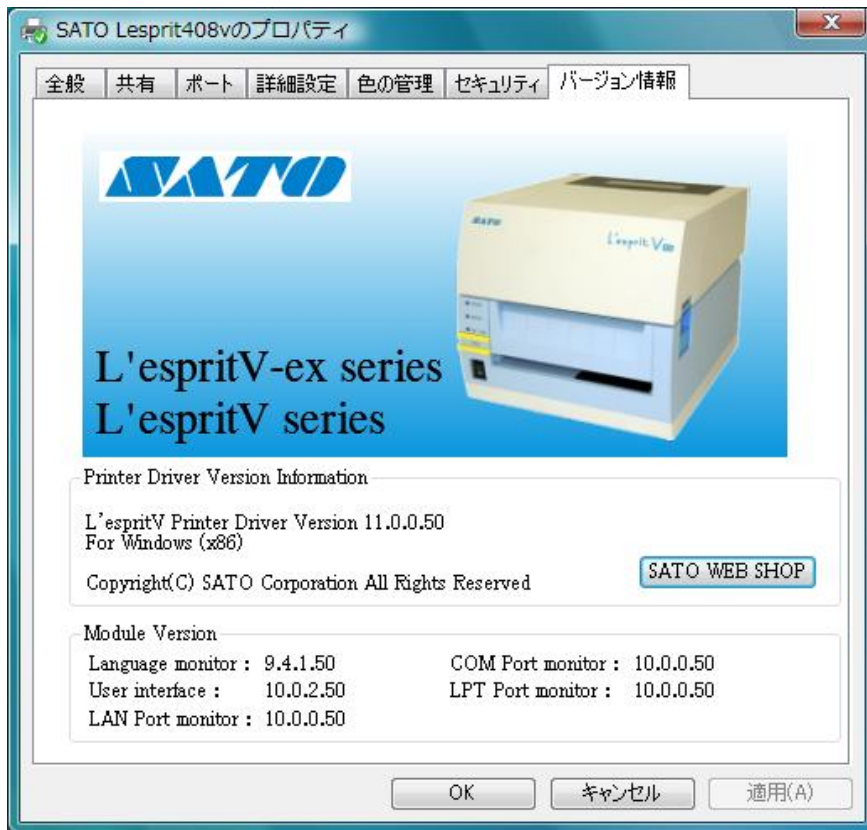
SATO Lesprit408vのプロパティ

全般 | 共有 | ポート | 詳細設定 | 色の管理 | セキュリティ | バージョン情報

SATO

SATO

L'esprit V

L'espritV-ex series
L'espritV series

Printer Driver Version Information

L'espritV Printer Driver Version 11.0.0.50
For Windows (x86)

Copyright(C) SATO Corporation All Rights Reserved

SATO WEB SHOP

Module Version

Language monitor : 9.4.1.50
User interface : 10.0.2.50
LAN Port monitor : 10.0.0.50
COM Port monitor : 10.0.0.50
LPT Port monitor : 10.0.0.50

OK
キャンセル
適用(A)